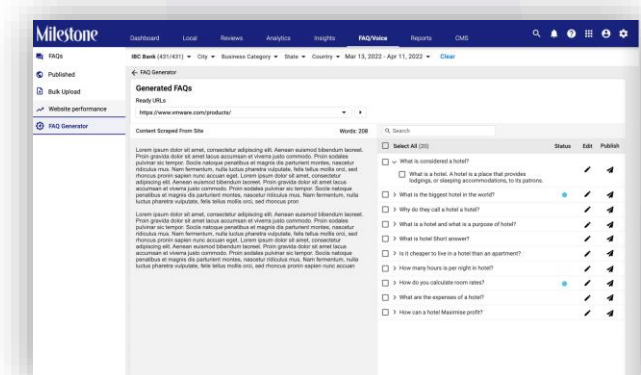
Milestone Dashboard Local Reviews Analytics Insights FAQ/Voice Reports CMS

FAQs
Published
Bulk Upload
Website performance
FAQ Generator

IBC Bank (431/431) ▾ City ▾ Business Category ▾ State ▾ Country ▾ Mar 13, 2022 - Apr 11, 2022 ▾ Clear

← FAQ Generator

Generated FAQs

Ready URLs

https://www.vmware.com/products/

Content Scraped From Site Words: 208

Lorem ipsum dolor sit amet, consectetur adipiscing elit. Aenean euismod bibendum laoreet. Proin gravida dolor sit amet lacus accumsan et viverra justo commodo. Proin sodales pulvinar sic tempor. Sociis natoque penatibus et magnis dis parturient montes, nascetur ridiculus mus. Nam fermentum, nulla luctus pharetra vulputate, felis tellus mollis orci, sed rhoncus pronin sapien nunc accuan eget. Lorem ipsum dolor sit amet, consectetur adipiscing elit. Aenean euismod bibendum laoreet. Proin gravida dolor sit amet lacus accumsan et viverra justo commodo. Proin sodales pulvinar sic tempor. Sociis natoque penatibus et magnis dis parturient montes, nascetur ridiculus mus. Nam fermentum, nulla luctus pharetra vulputate, felis tellus mollis orci, sed rhoncus pron

Lorem ipsum dolor sit amet, consectetur adipiscing elit. Aenean euismod bibendum laoreet. Proin gravida dolor sit amet lacus accumsan et viverra justo commodo. Proin sodales pulvinar sic tempor. Sociis natoque penatibus et magnis dis parturient montes, nascetur ridiculus mus. Nam fermentum, nulla luctus pharetra vulputate, felis tellus mollis orci, sed rhoncus pronin sapien nunc accuan eget. Lorem ipsum dolor sit amet, consectetur adipiscing elit. Aenean euismod bibendum laoreet. Proin gravida dolor sit amet lacus accumsan et viverra justo commodo. Proin sodales pulvinar sic tempor. Sociis natoque penatibus et magnis dis parturient montes, nascetur ridiculus mus. Nam fermentum, nulla luctus pharetra vulputate, felis tellus mollis orci, sed rhoncus pronin sapien nunc accuan

Search

Select All (20) Status Edit Publish

What is considered a hotel?

What is a hotel. A hotel is a place that provides lodgings, or sleeping accommodations, to its patrons.

What is the biggest hotel in the world?

Why do they call a hotel a hotel?

What is a hotel and what is a purpose of hotel?

What is hotel Short answer?

Is it cheaper to live in a hotel than an apartment?

How many hours is per night in hotel?

How do you calculate room rates?

What are the expenses of a hotel?

How can a hotel Maximise profit?